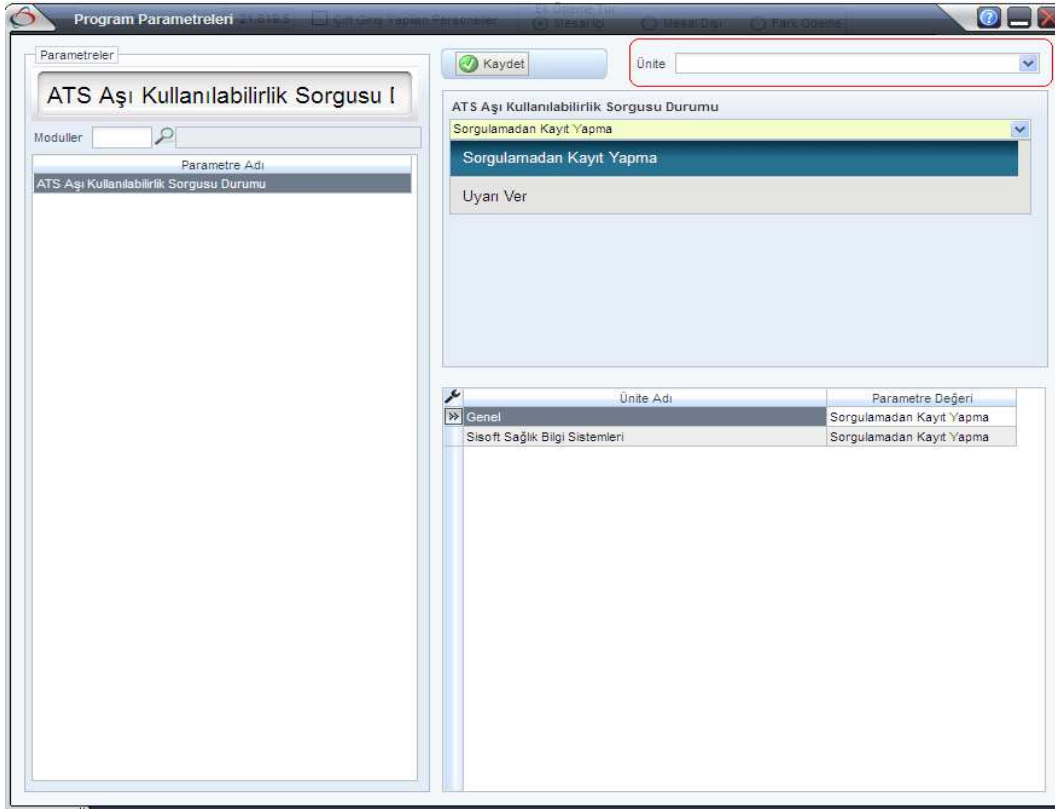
Program Parametreleri

Parametreler

ATS Aşı Kullanılabilirlik Sorgusu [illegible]

Moduller

Parametre Adı

ATS Aşı Kullanılabilirlik Sorgusu Durumu

Kaydet

Ünite

ATS Aşı Kullanılabilirlik Sorgusu Durumu

Sorgulamadan Kayıt Yapma

Sorgulamadan Kayıt Yapma

Uyarı Ver

| Ünite Adı | Parametre Değeri |
|---|---|
| Genel | Sorgulamadan Kayıt Yapma |
| Sisoft Sağlık Bilgi Sistemleri | Sorgulamadan Kayıt Yapma |